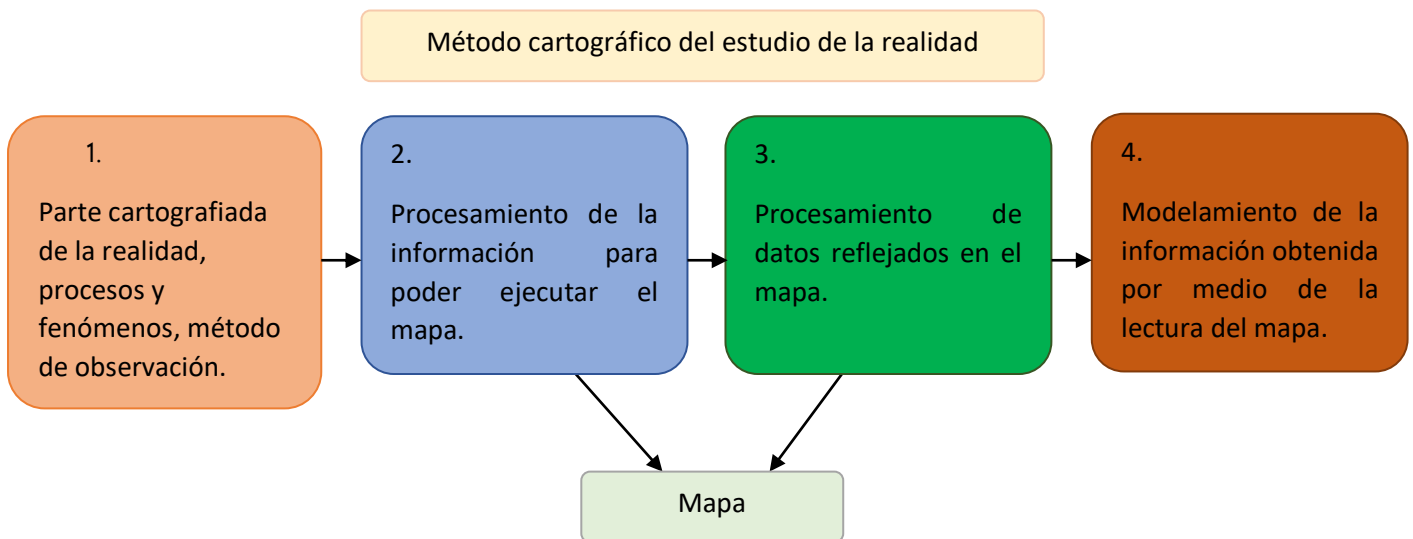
Método cartográfico del estudio de la realidad

1.

Parte cartografiada de la realidad, procesos y fenómenos, método de observación.

2.

Procesamiento de la información para poder ejecutar el mapa.

3.

Procesamiento de datos reflejados en el mapa.

4.

Modelamiento de la información obtenida por medio de la lectura del mapa.

Mapa